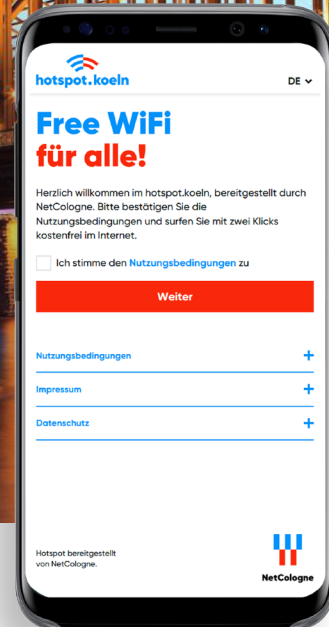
hotspot.koeln

DE

Free WiFi
für alle!

Herzlich willkommen im hotspot.koeln, bereitgestellt durch NetCologne. Bitte bestätigen Sie die Nutzungsbedingungen und surfen Sie mit zwei Klicks kostenfrei im Internet.

Ich stimme den Nutzungsbedingungen zu

Weiter

Nutzungsbedingungen +

Impressum +

Datenschutz +

Hotspot bereitgestellt von NetCologne.

NetCologne